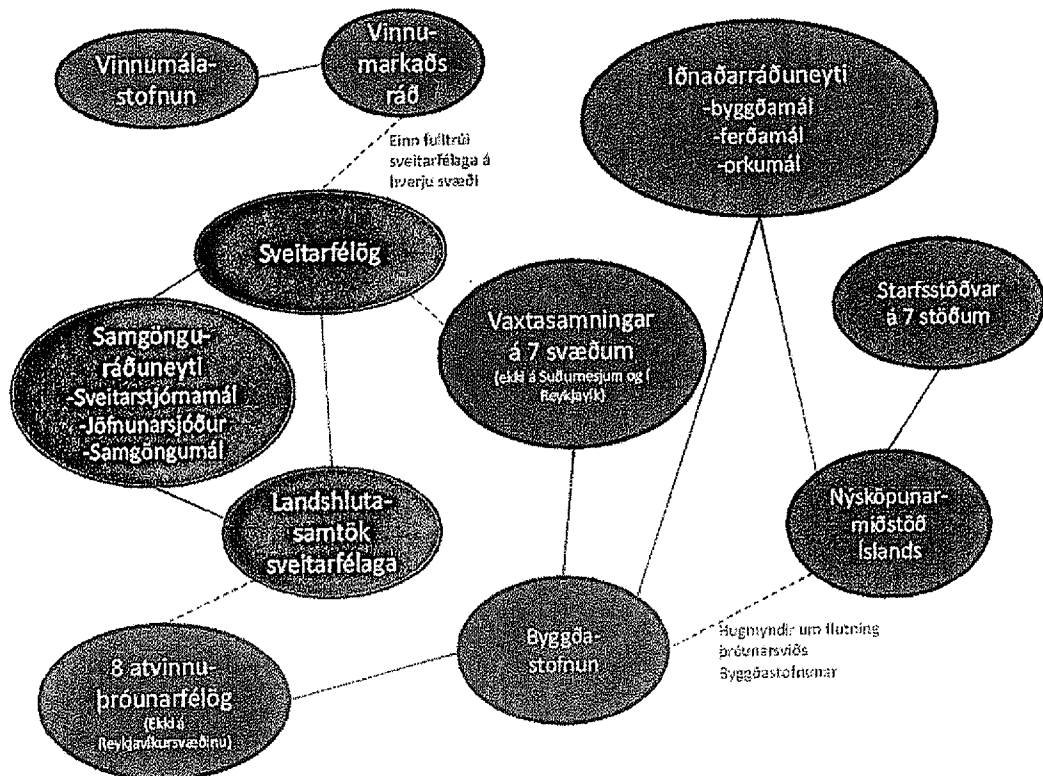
Vinnumálastofnun

Vinnumarkaðs ráð

Einn fulltrúi sveitarfélaga á hverju svæði

Iðnaðarráðuneyti
-byggðamál
-ferðamál
-orkumál

Sveitarfélög

Starfsstöðvar á 7 stöðum

Samgönguráðuneyti
-Sveitarstjórnamál
-Jöfnunarsjóður
-Samgöngumál

Vaxtasamningar á 7 svæðum
(ekki á Suðurnesjum og í Reykjavík)

Landshlutasamtök sveitarfélaga

Nýsköpunarmiðstöð Íslands

Byggðastofnun

Hugmyndir um flutning þróunarsviðs Byggðastofnunar

8 atvinnuþróunarfélög
(Ekki á Reykjavíkursvæðinu)